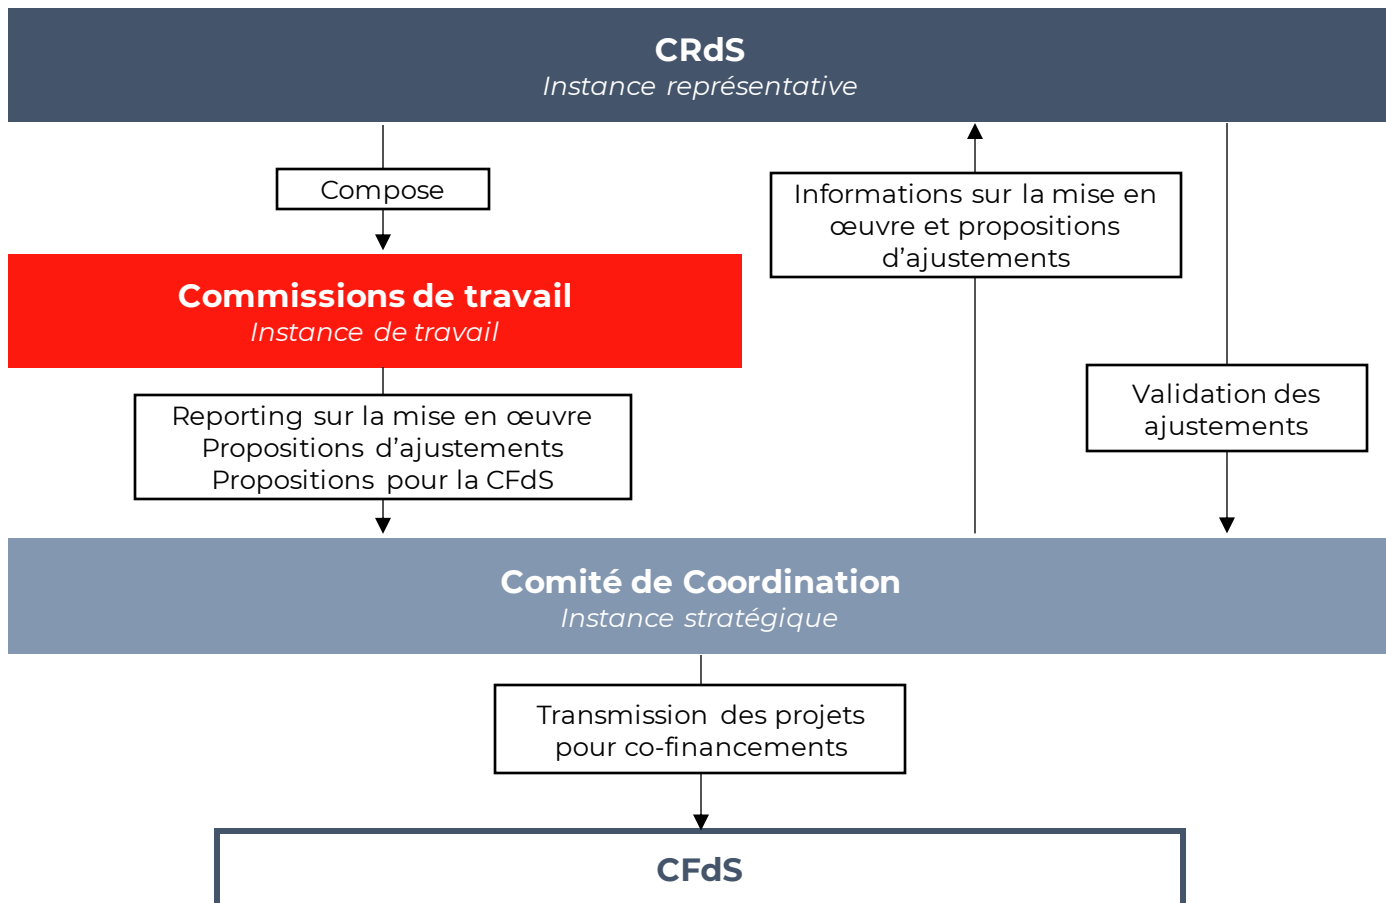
CRdS
Instance représentative

Compose

Informations sur la mise en œuvre et propositions d'ajustements

Commissions de travail
Instance de travail

Validation des ajustements

Reporting sur la mise en œuvre
Propositions d'ajustements
Propositions pour la CFdS

Comité de Coordination
Instance stratégique

Transmission des projets pour co-financements

CFdS